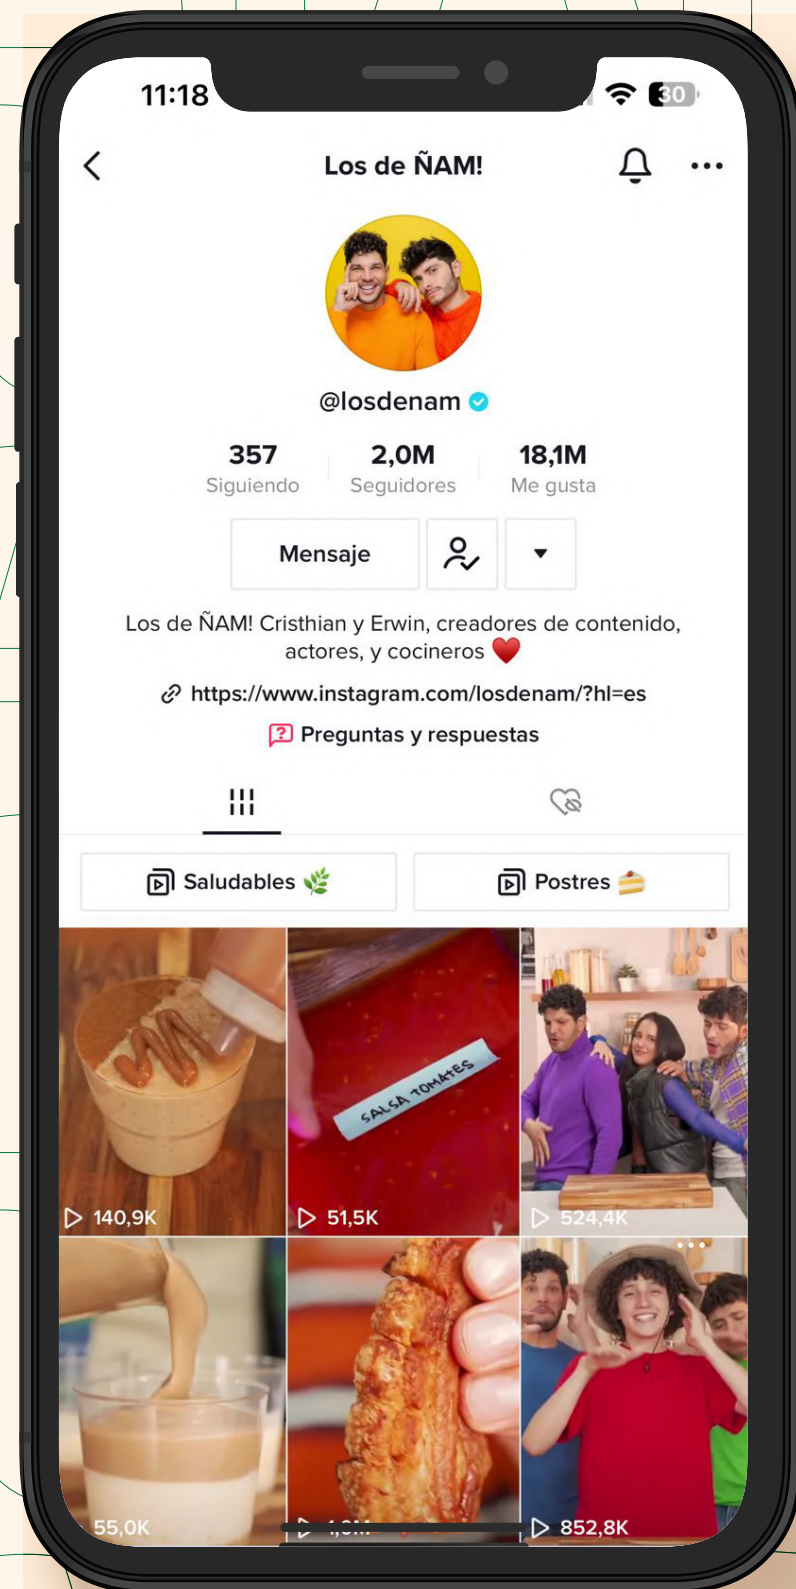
11:18

30

Los de ÑAM!

@losdenam

357
Siguiendo

2,0M
Seguidores

18,1M
Me gusta

Mensaje

Los de ÑAM! Cristhian y Erwin, creadores de contenido, actores, y cocineros ❤️

https://www.instagram.com/losdenam/?hl=es

Preguntas y respuestas

Saludables 🌿

Postres 🍰

140,9K

SALSA TOMATES

51,5K

524,4K

55,0K

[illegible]

852,8K